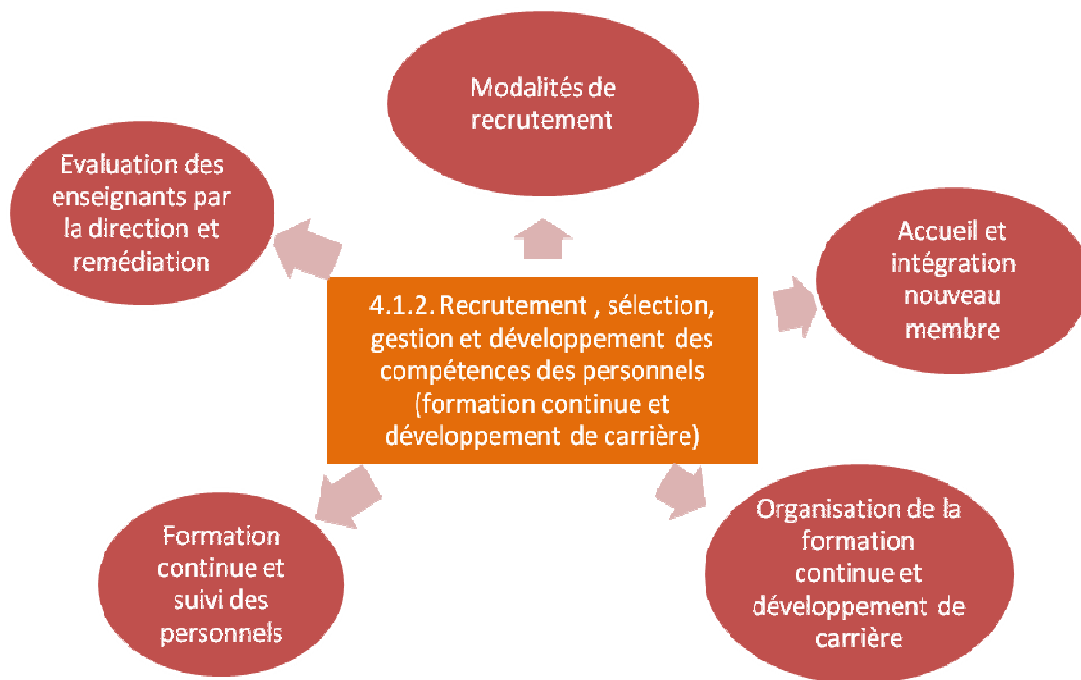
Modalités de recrutement

Evaluation des enseignants par la direction et remédiation

Accueil et intégration nouveau membre

4.1.2. Recrutement , sélection, gestion et développement des compétences des personnels (formation continue et développement de carrière)

Formation continue et suivi des personnels

Organisation de la formation continue et développement de carrière